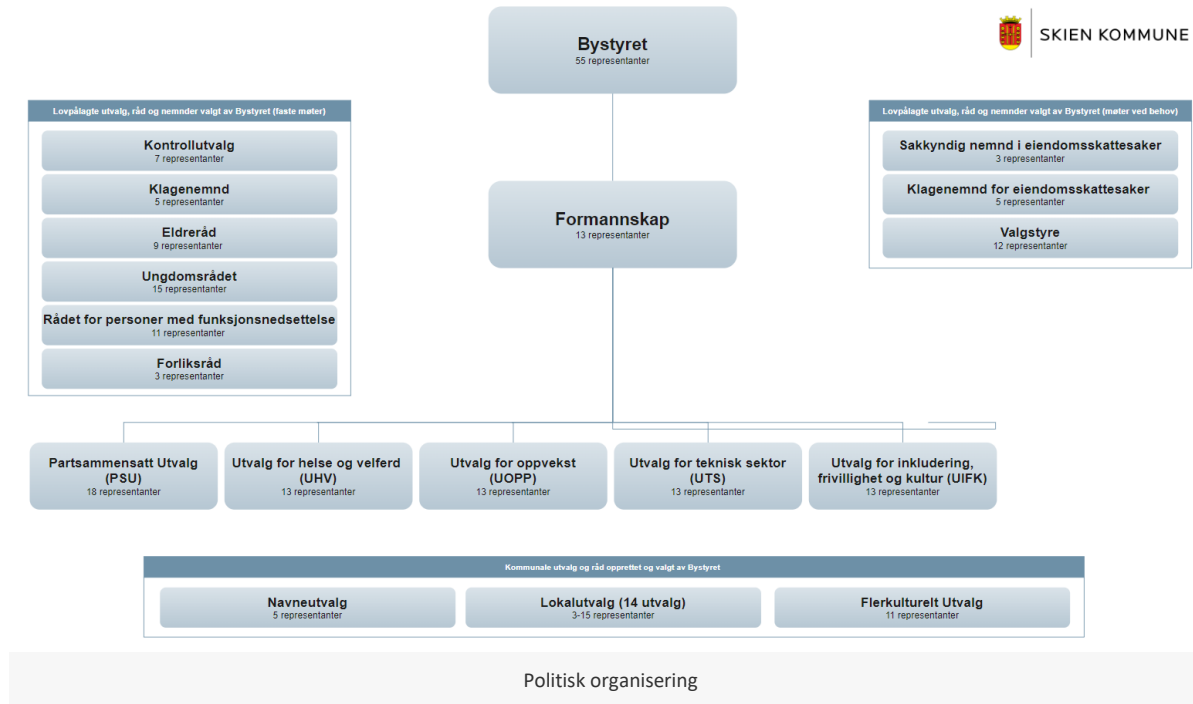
Bystyret
55 representanter

SKIEN KOMMUNE

Lovpålagte utvalg, råd og nemnder valgt av Bystyret (faste møter)

Kontrollutvalg
7 representanter

Klagenemnd
5 representanter

Eldreråd
9 representanter

Ungdomsrådet
15 representanter

Rådet for personer med funksjonsnedsettelse
11 representanter

Forliksråd
3 representanter

Formannskap
13 representanter

Lovpålagte utvalg, råd og nemnder valgt av Bystyret (møter ved behov)

Sakkyndig nemnd i eiendomsskattesaker
3 representanter

Klagenemnd for eiendomsskattesaker
5 representanter

Valgstyre
12 representanter

Partsammensatt Utvalg (PSU)
18 representanter

Utvalg for helse og velferd (UHV)
13 representanter

Utvalg for oppvekst (UOPP)
13 representanter

Utvalg for teknisk sektor (UTS)
13 representanter

Utvalg for inkludering, frivillighet og kultur (UIFK)
13 representanter

Kommunale utvalg og råd opprettet og valgt av Bystyret

Navneutvalg
5 representanter

Lokalutvalg (14 utvalg)
3-15 representanter

Flerkulturelt Utvalg
11 representanter

Politisk organisering